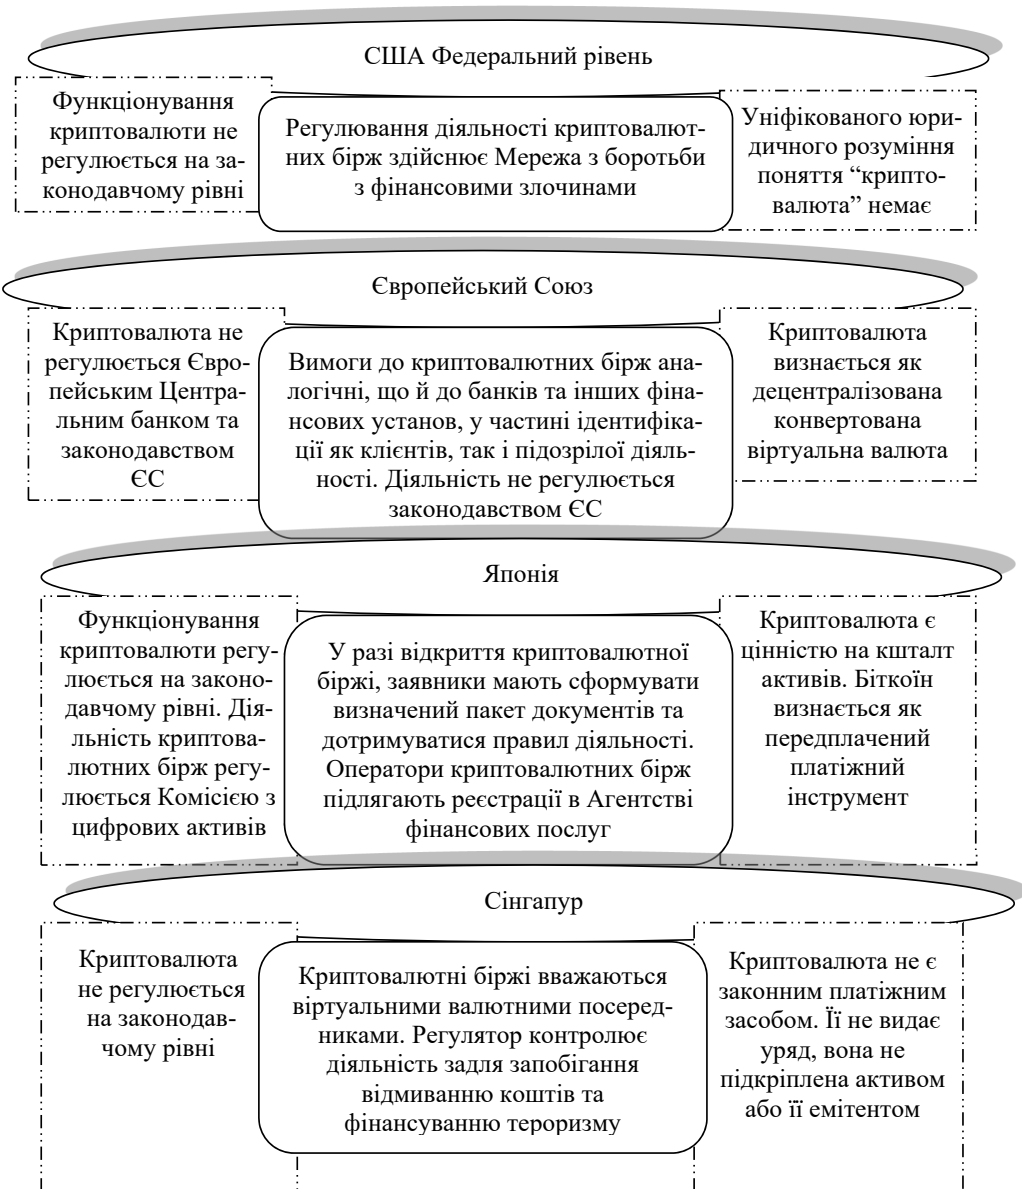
США Федеральний рівень

Функціонування криптовалюти не регулюється на законодавчому рівні

Регулювання діяльності криптовалютних бірж здійснює Мережа з боротьби з фінансовими злочинами

Уніфікованого юридичного розуміння поняття “криптовалюта” немає

Європейський Союз

Криптовалюта не регулюється Європейським Центральним банком та законодавством ЄС

Вимоги до криптовалютних бірж аналогічні, що й до банків та інших фінансових установ, у частині ідентифікації як клієнтів, так і підозрілої діяльності. Діяльність не регулюється законодавством ЄС

Криптовалюта визнається як децентралізована конвертована віртуальна валюта

Японія

Функціонування криптовалюти регулюється на законодавчому рівні. Діяльність криптовалютних бірж регулюється Комісією з цифрових активів

У разі відкриття криптовалютної біржі, заявники мають сформувати визначений пакет документів та дотримуватися правил діяльності. Оператори криптовалютних бірж підлягають реєстрації в Агентстві фінансових послуг

Криптовалюта є цінністю на кшталт активів. Біткоїн визнається як передплачений платіжний інструмент

Сінгапур

Криптовалюта не регулюється на законодавчому рівні

Криптовалютні біржі вважаються віртуальними валютними посередниками. Регулятор контролює діяльність задля запобігання відмиванню коштів та фінансуванню тероризму

Криптовалюта не є законним платіжним засобом. Її не видає уряд, вона не підкріплена активом або її емітентом